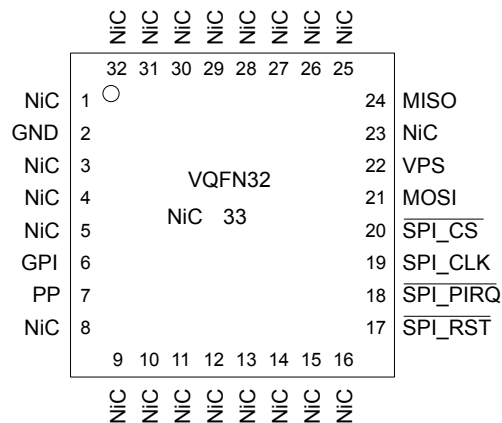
NiC NiC NiC NiC NiC NiC NiC NiC

32 31 30 29 28 27 26 25

NiC 1
GND 2
NiC 3
NiC 4
NiC 5
GPI 6
PP 7
NiC 8

VQFN32

NiC 33

24 MISO
23 NiC
22 VPS
21 MOSI
20 $\overline{\text{SPI\_CS}}$
19 SPI_CLK
18 $\overline{\text{SPI\_PIRQ}}$
17 $\overline{\text{SPI\_RST}}$

9 10 11 12 13 14 15 16

NiC NiC NiC NiC NiC NiC NiC NiC